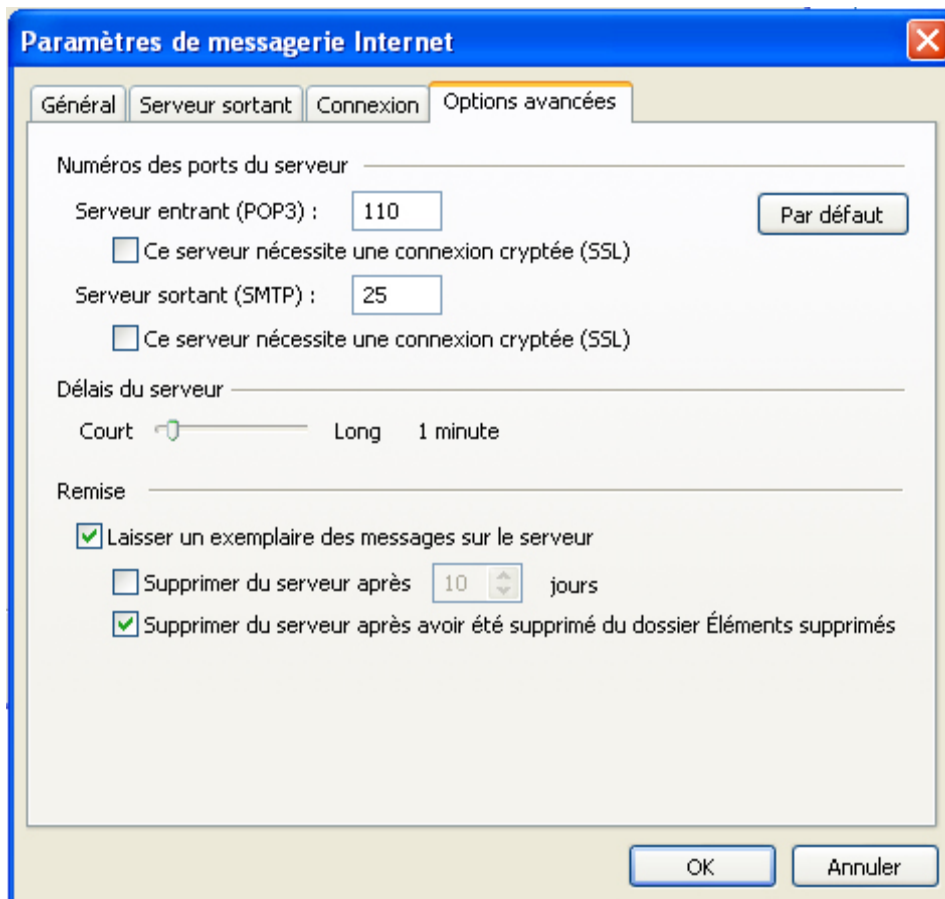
Paramètres de messagerie Internet

Général | Serveur sortant | Connexion | Options avancées

Numéros des ports du serveur

Serveur entrant (POP3) : 110

Par défaut

Ce serveur nécessite une connexion cryptée (SSL)

Serveur sortant (SMTP) : 25

Ce serveur nécessite une connexion cryptée (SSL)

Délais du serveur

Court Long 1 minute

Remise

Laisser un exemplaire des messages sur le serveur

Supprimer du serveur après 10 jours

Supprimer du serveur après avoir été supprimé du dossier Éléments supprimés

OK

Annuler